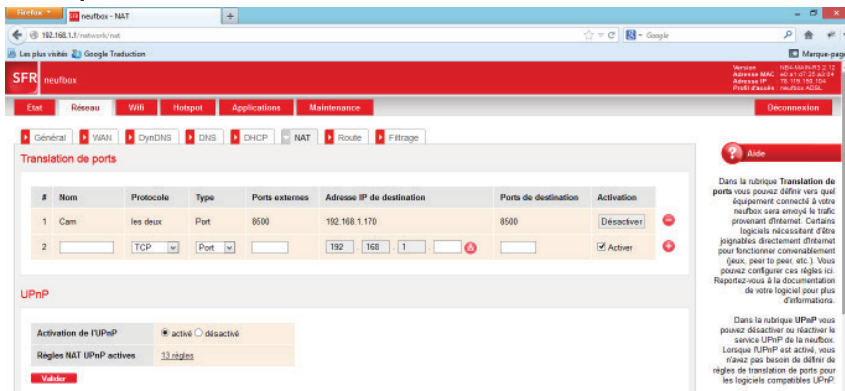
Firefox neufbox - NAT +

192.168.1.1/network/nat Google

Les plus visités Google Traduction Marque-pag

SFR neufbox

Version NB4-MAIN-R3.2.12
Adresse MAC e0:a1:d7:25:a3:04
Adresse IP 78.119.150.104
Profil d'accès neufbox ADSL

Etat Réseau Wifi Hotspot Applications Maintenance Déconnexion

Général WAN DynDNS DNS DHCP NAT Route Filtrage

Translation de ports

| # | Nom | Protocole | Type | Ports externes | Adresse IP de destination | Ports de destination | Activation |
|---|---|---|---|---|---|---|---|
| 1 | Cam | les deux | Port | 8500 | 192.168.1.170 | 8500 | Désactiver |
| 2 | | TCP | Port | | 192 . 168 . 1 . | | Activer |

UPnP

| Activation de l'UPnP | activé désactivé |
|---|---|
| Règles NAT UPnP actives | 13 règles |

Valider

Aide

Dans la rubrique Translation de ports vous pouvez définir vers quel équipement connecté à votre neufbox sera envoyé le trafic provenant d'Internet. Certains logiciels nécessitent d'être joignables directement d'Internet pour fonctionner convenablement (jeux, peer to peer, etc.). Vous pouvez configurer ces règles ici. Reportez-vous à la documentation de votre logiciel pour plus d'informations.

Dans la rubrique UPnP vous pouvez désactiver ou réactiver le service UPnP de la neufbox. Lorsque l'UPnP est activé, vous n'aviez pas besoin de définir de règles de translation de ports pour les logiciels compatibles UPnP.